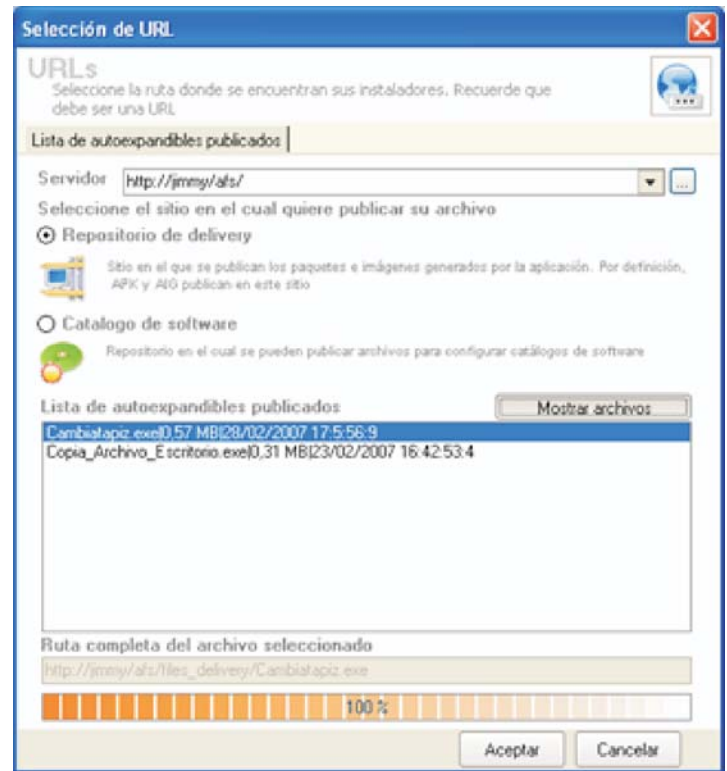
Selección de URL

URLs
Seleccione la ruta donde se encuentran sus instaladores. Recuerde que debe ser una URL

Lista de autoexpandibles publicados

Servidor http://jmmy/afs/

Seleccione el sitio en el cual quiere publicar su archivo

Repositorio de delivery

Sitio en el que se publican los paquetes e imágenes generados por la aplicación. Por definición, APK y AIG publican en este sitio

Catalogo de software

Repositorio en el cual se pueden publicar archivos para configurar catálogos de software

Lista de autoexpandibles publicados

Mostrar archivos

Cambiatapiz.exe|0,57 MB|28/02/2007 17:5:56:9
Copia_Archivo_Escritorio.exe|0,31 MB|23/02/2007 16:42:53:4

Ruta completa del archivo seleccionado

http://jmmy/afs/files_delivery/Cambiatapiz.exe

100 %

Aceptar

Cancelar